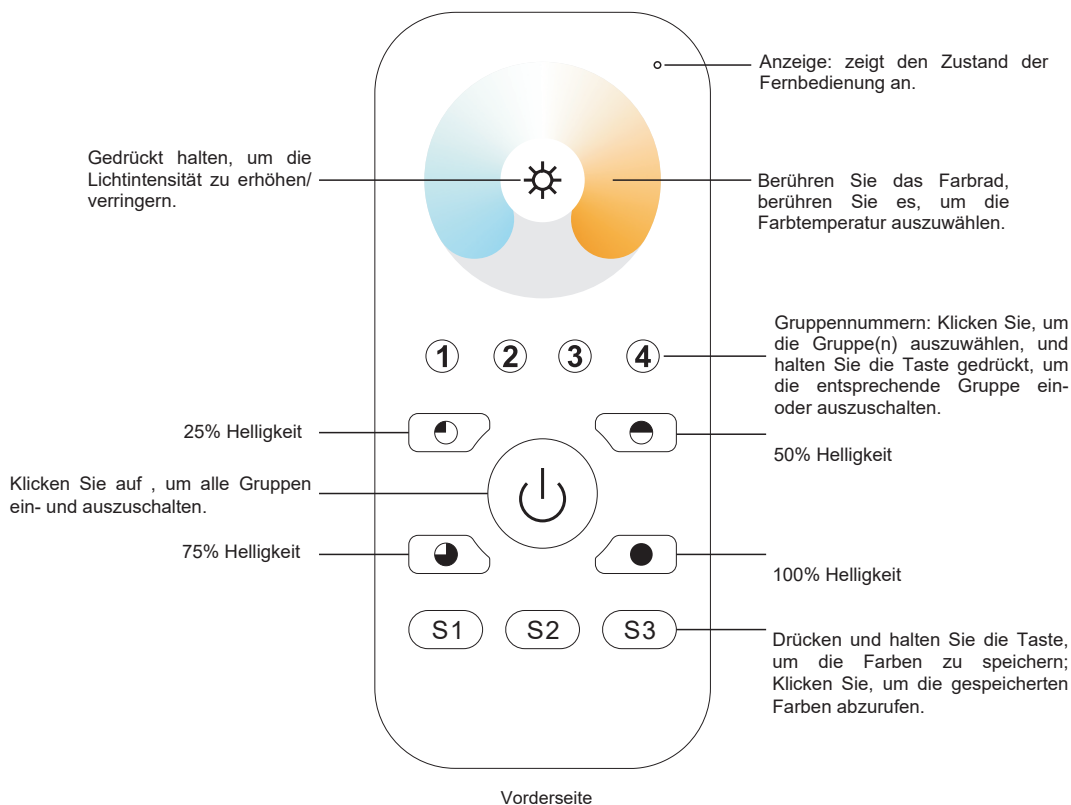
Anzeige: zeigt den Zustand der Fernbedienung an.

Gedrückt halten, um die Lichtintensität zu erhöhen/ verringern.

Berühren Sie das Farbrad, berühren Sie es, um die Farbtemperatur auszuwählen.

1 2 3 4

Gruppennummern: Klicken Sie, um die Gruppe(n) auszuwählen, und halten Sie die Taste gedrückt, um die entsprechende Gruppe ein- oder auszuschalten.

25% Helligkeit

50% Helligkeit

Klicken Sie auf , um alle Gruppen ein- und auszuschalten.

75% Helligkeit

100% Helligkeit

S1 S2 S3

Drücken und halten Sie die Taste, um die Farben zu speichern; Klicken Sie, um die gespeicherten Farben abzurufen.

Vorderseite